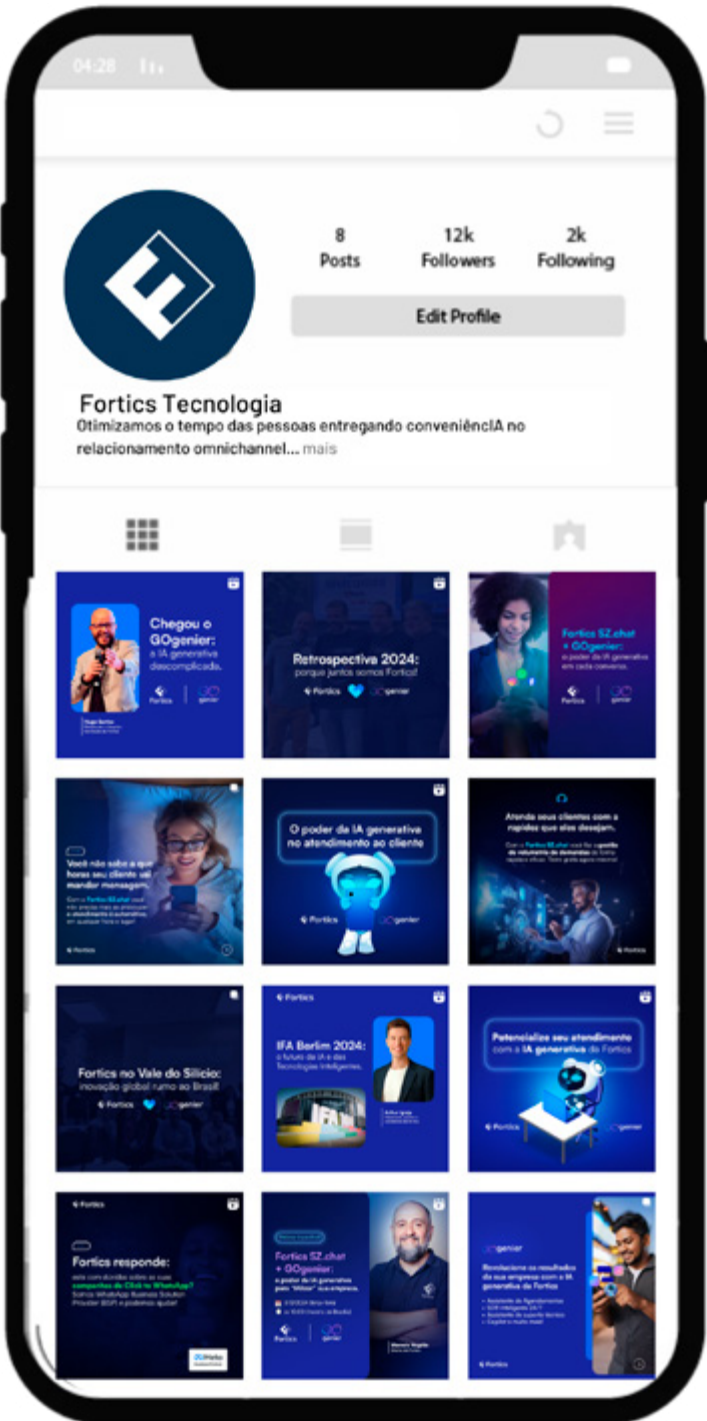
04:28

8
Posts

12k
Followers

2k
Following

Edit Profile

Fortics Tecnologia
Otimizamos o tempo das pessoas entregando conveniêncIA no relacionamento omnichannel... mais

Chegou o GOgenier: a IA generativa descomplicada.
Fortics | genier

Retrospectiva 2024: porque juntos somos Fortics!
Fortics genier

Fortics SZ.chat + GOgenier: o poder da IA generativa em cada conversa.
Fortics | genier

Você não sabe a que horas seu cliente vai mandar mensagem?
Fortics

O poder da IA generativa no atendimento ao cliente
Fortics genier

Atenda seus clientes com a rapidez que eles desejam.
Fortics

Fortics no Vale do Silício: inovação global rumo ao Brasil
Fortics genier

Fortics
IFA Berlim 2024: o futuro da IA e das Tecnologias Inteligentes.

Potencialize seu atendimento com a IA generativa da Fortics
Fortics genier

Fortics
Fortics responde:
Somos WhatsApp Business Solution Provider (BSP) e podemos ajudar!

Fortics SZ.chat + GOgenier:
Fortics | genier

genier
Revolucione os resultados da sua empresa com a IA generativa da Fortics
Fortics